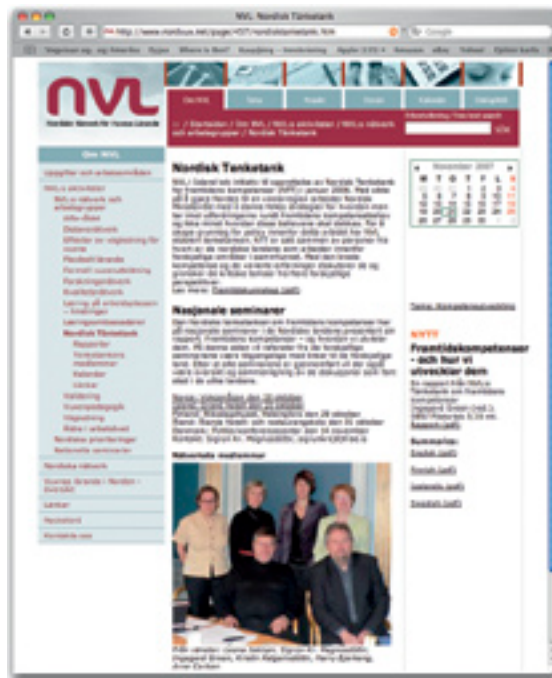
NVL: Nordisk Tänketank

http://www.nvl.nu/page/437/nordisktanketank.htm

Google

NVL

Nordiskt Nätverk för Vuxnas Lärande

Om NVL

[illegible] / Startsidan / Om NVL / NVL:s aktiviteter / NVL:s nätverk och arbetsgrupper / Nordisk Tänketank

SÖK

Om NVL

Uppgifter och arbetsområden

NVL:s aktiviteter

NVL:s nätverk och arbetsgrupper

Nordisk Tänketank

Rapporter

Kalender

Länkar

Nordiska nätverk

Länkar

Nordisk Tänketank

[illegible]

Nasjonale seminarer

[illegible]

November 2007

NYTT

Framtidskompetenser - och hur vi utvecklar dem

Sammanfattning:

Engelsk (pdf)

Finsk (pdf)

Islandsk (pdf)

Svensk (pdf)